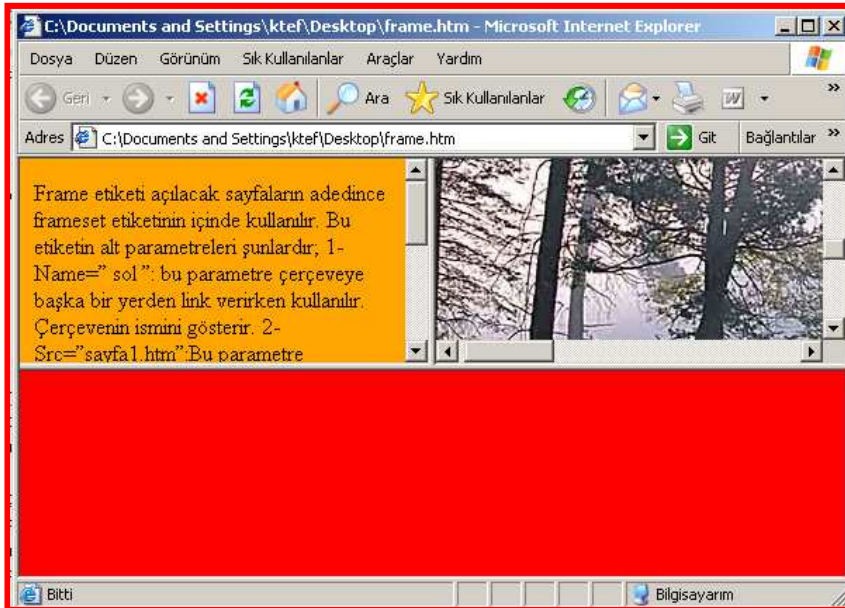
C:\Documents and Settings\ktef\Desktop\frame.htm - Microsoft Internet Explorer

Dosya Düzen Görünüm Sık Kullanılanlar Araçlar Yardım

Geri Ara Sık Kullanılanlar

Adres C:\Documents and Settings\ktef\Desktop\frame.htm Git Bağlantılar

Frame etiketi açılacak sayfaların adedince frameset etiketinin içinde kullanılır. Bu etiketin alt parametreleri şunlardır; 1-Name=" sol ": bu parametre çerçeveye başka bir yerden link verirken kullanılır. Çerçevenin ismini gösterir. 2-Src="sayfa1.htm":Bu parametre

Bitti Bilgisayarım